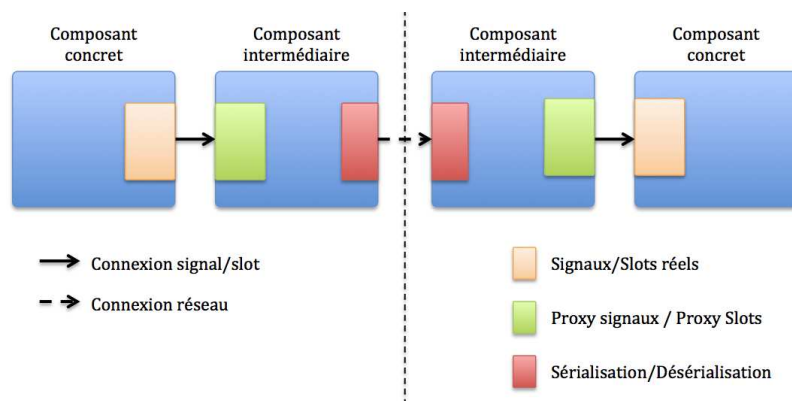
Composant concret

Composant intermédiaire

Composant intermédiaire

Composant concret

Connexion signal/slot

Connexion réseau

Signaux/Slots réels

Proxy signaux / Proxy Slots

Sérialisation/Désérialisation